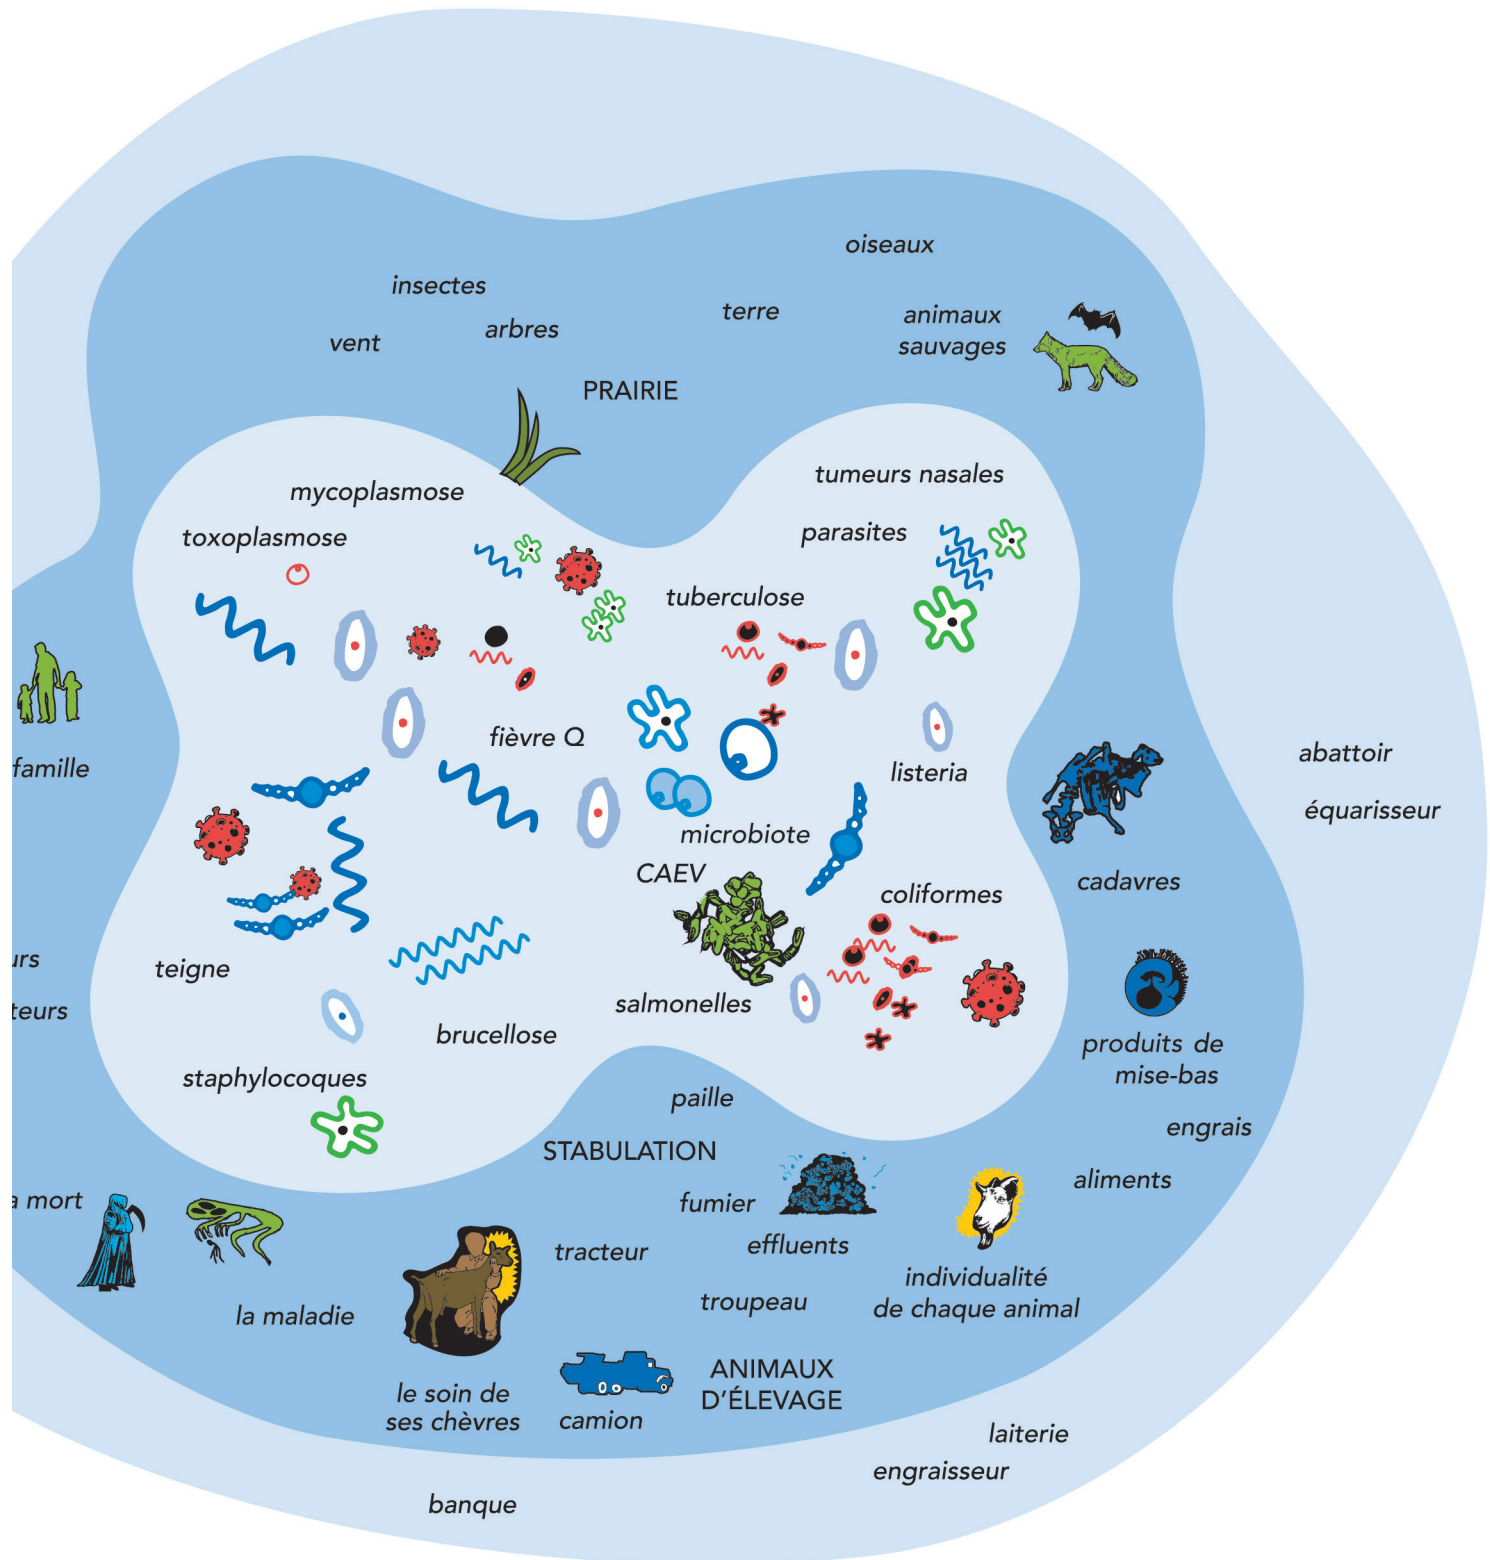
oiseaux

insectes

vent

arbres

terre

animaux sauvages

PRAIRIE

mycoplasmose

tumeurs nasales

toxoplasmose

parasites

tuberculose

famille

fièvre Q

listeria

abattoir

équarisseur

microbiote

CAEV

cadavres

coliformes

urs

teurs

teigne

salmonelles

produits de mise-bas

brucellose

staphylocoques

paille

engrais

STABULATION

a mort

fumier

aliments

tracteur

effluents

individualité de chaque animal

troupeau

la maladie

le soin de ses chèvres

ANIMAUX D'ÉLEVAGE

camion

laiterie

engraisseur

banque